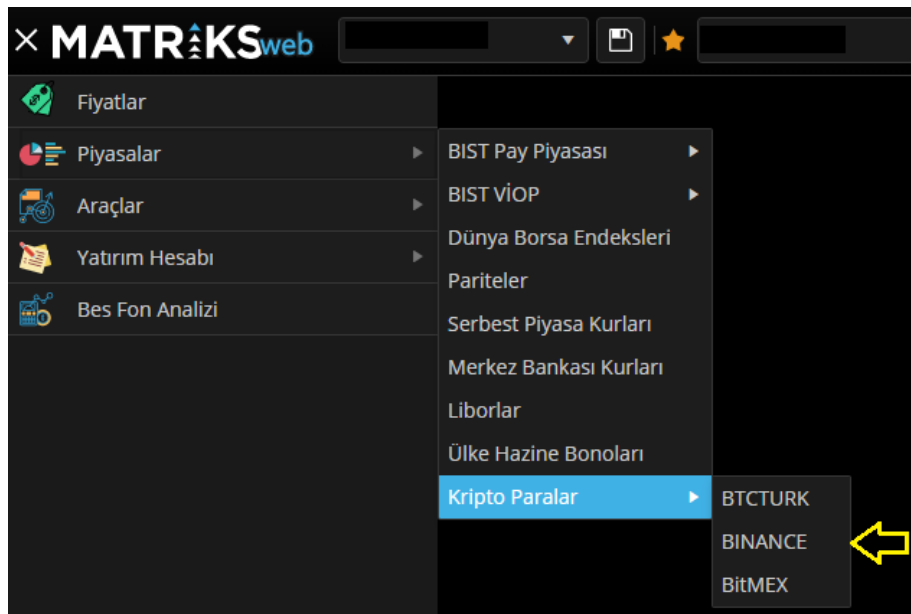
× MATRİKSweb

Fiyatlar

Piyasalar

Araçlar

Yatırım Hesabı

Bes Fon Analizi

BIST Pay Piyasası

BIST VİOP

Dünya Borsa Endeksleri

Pariteler

Serbest Piyasa Kurları

Merkez Bankası Kurları

Liborlar

Ülke Hazine Bonoları

Kripto Paralar

BTCTURK

BINANCE

BitMEX